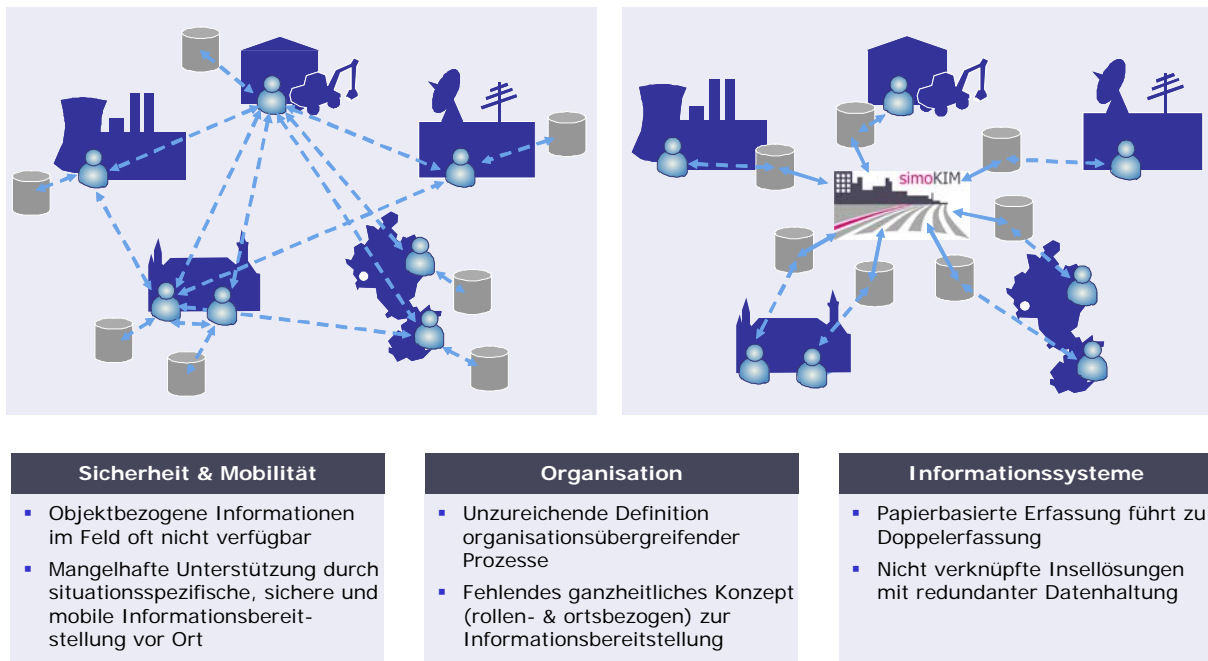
simoKIM

Sicherheit & Mobilität

- Objektbezogene Informationen im Feld oft nicht verfügbar
- Mangelhafte Unterstützung durch situationsspezifische, sichere und mobile Informationsbereitstellung vor Ort

Organisation

- Unzureichende Definition organisationsübergreifender Prozesse
- Fehlendes ganzheitliches Konzept (rollen- & ortsbezogen) zur Informationsbereitstellung

Informationssysteme

- Papierbasierte Erfassung führt zu Doppelerfassung
- Nicht verknüpfte Insellösungen mit redundanter Datenhaltung